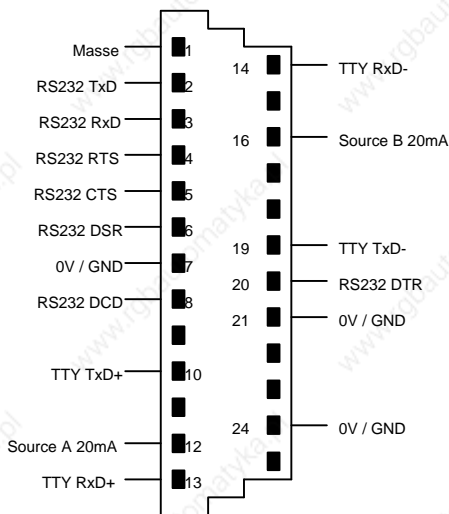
Masse 1
RS232 TxD 2
RS232 RxD 3
RS232 RTS 4
RS232 CTS 5
RS232 DSR 6
0V / GND 7
RS232 DCD 8
TTY TxD+ 10
Source A 20mA 12
TTY RxD+ 13

14 TTY RxD-
16 Source B 20mA
19 TTY TxD-
20 RS232 DTR
21 0V / GND
24 0V / GND